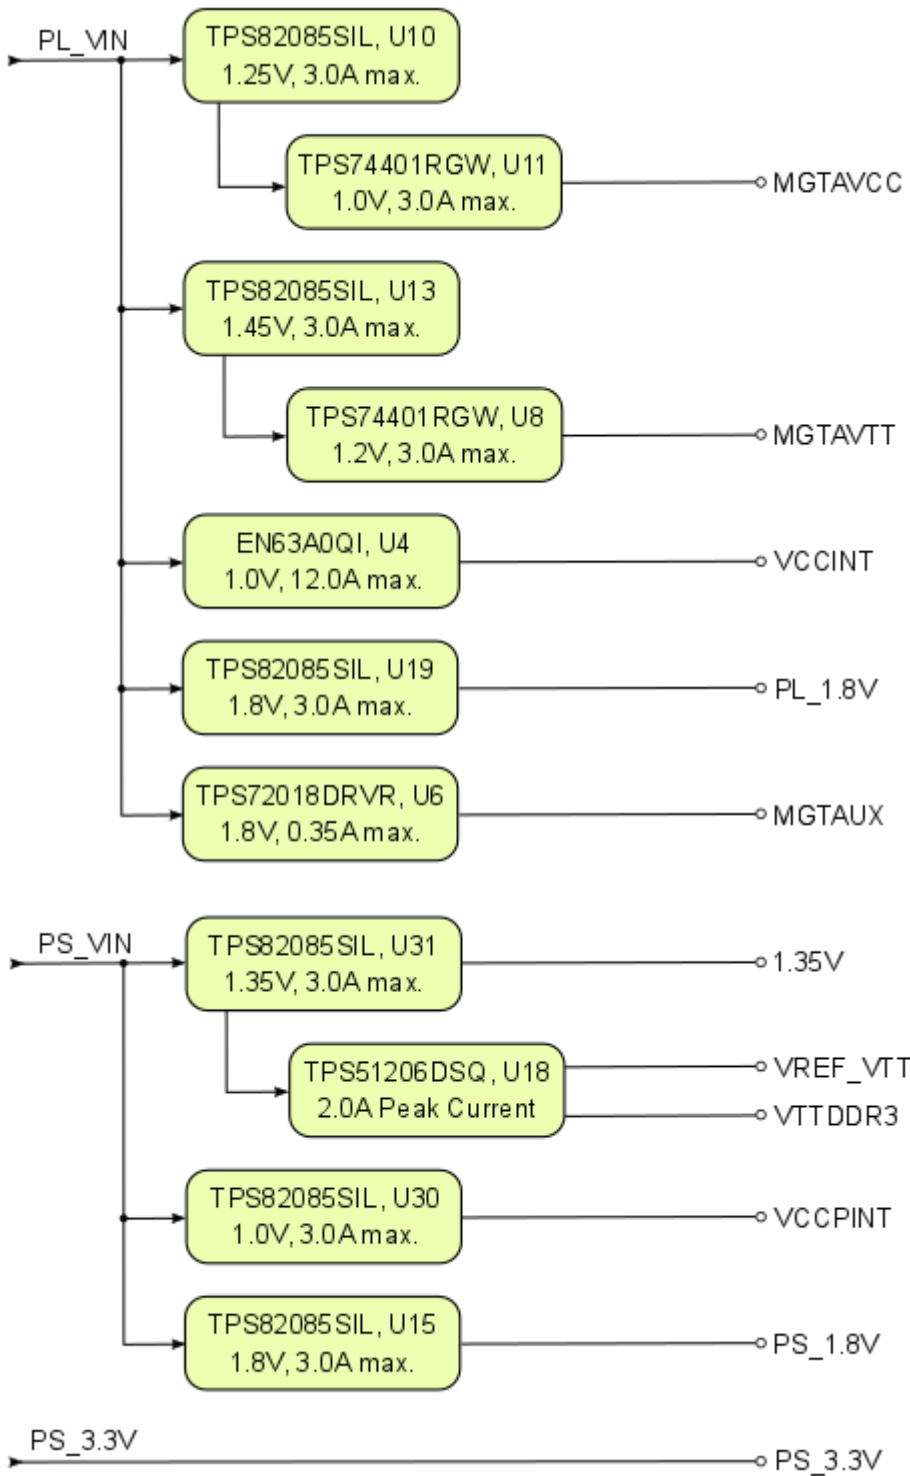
PL_VIN

TPS82085SIL, U10
1.25V, 3.0A max.

TPS74401RGW, U11
1.0V, 3.0A max.

MGTAVCC

TPS82085SIL, U13
1.45V, 3.0A max.

TPS74401RGW, U8
1.2V, 3.0A max.

MGTAVTT

EN63A0QI, U4
1.0V, 12.0A max.

VCCINT

TPS82085SIL, U19
1.8V, 3.0A max.

PL_1.8V

TPS72018DRVR, U6
1.8V, 0.35A max.

MGTAUX

PS_VIN

TPS82085SIL, U31
1.35V, 3.0A max.

1.35V

TPS51206DSQ, U18
2.0A Peak Current

VREF_VTT

VTTDDR3

TPS82085SIL, U30
1.0V, 3.0A max.

VCCPINT

TPS82085SIL, U15
1.8V, 3.0A max.

PS_1.8V

PS_3.3V

PS_3.3V